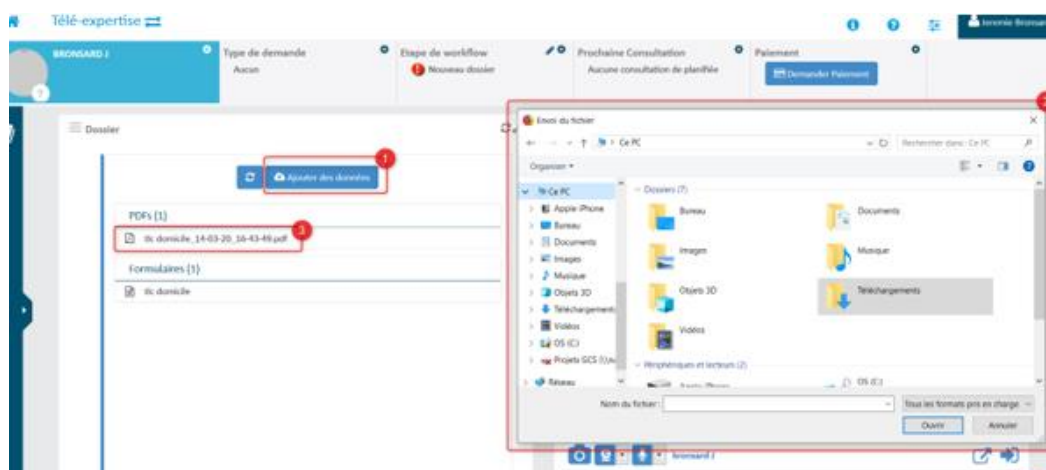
Télé-expertise

Jeremie Bronsard

BRONSARD J

Type de demande
Aucun

Etape de workflow
Nouveau dossier

Prochaine Consultation
Aucune consultation de planifiée

Paiement
Demander Paiement

Dossier

Ajouter des données

1

PDFs (1)

ifc domicile_14-03-20_16-43-46.pdf

3

Formulaires (1)

ifc domicile

Envoi du fichier

Ce PC

Rechercher dans : Ce PC

Organiser

Ce PC
Apple iPhone
Bureau
Documents
Images
Musique
Objets 3D
Téléchargements
Vidéos
OS (C:)
Projets GCS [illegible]
Réseau

Dossiers (7)

Bureau
Documents
Images
Musique
Objets 3D
Téléchargements
Vidéos

Périphériques et lecteurs (2)

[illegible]
OS (C:)

Nom du fichier :

Tous les formats pris en charge

Ouvrir
Annuler

bronsard j